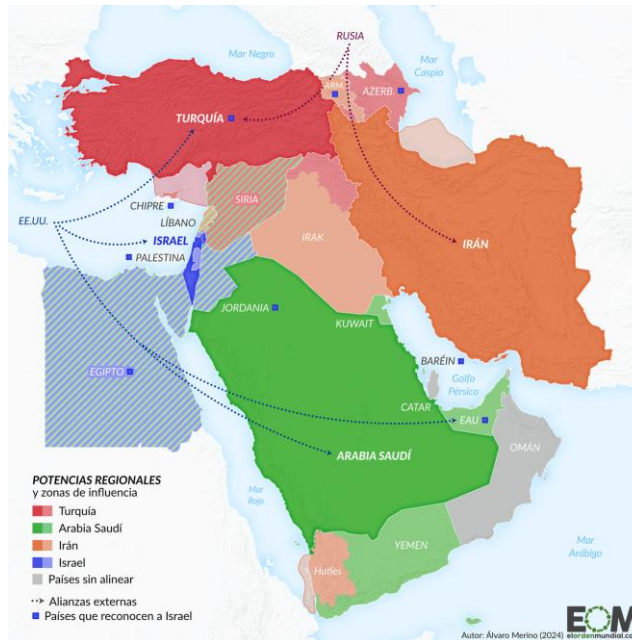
Mar Negro
RUSIA
Mar Caspio
ARM
AZERB
TURQUÍA
CHIPRE
SIRIA
LÍBANO
EE.UU.
ISRAEL
PALESTINA
IRAK
IRÁN
JORDANIA
KUWAIT
BARÉIN
EGIPTO
Golfo Pérsico
CATAR
EAU
ARABIA SAUDÍ
OMÁN
Mar Rojo
YEMEN
Hutíes
Mar Arábigo

POTENCIAS REGIONALES
y zonas de influencia
Turquía
Arabia Saudí
Irán
Israel
Países sin alinear
Alianzas externas
Países que reconocen a Israel

Autor: Álvaro Merino (2024)
EOM
elordenmundial.com